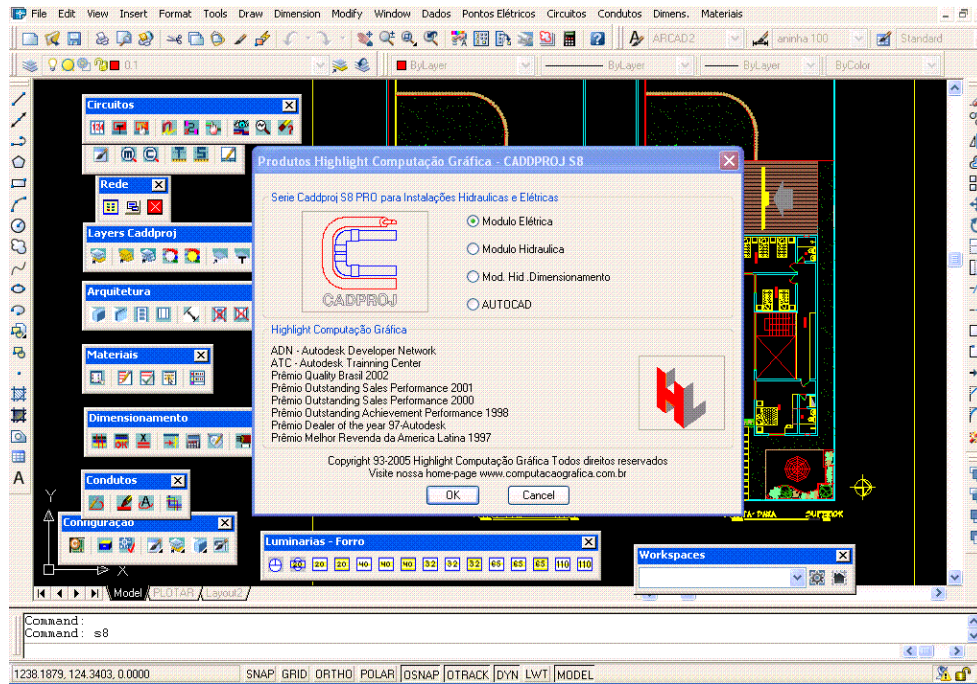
File Edit View Insert Format Tools Draw Dimension Modify Window Dados Pontos Elétricos Circuitos Condutos Dimens. Materiais

ARCAD2 aninha 100 Standard

0 ByLayer ByLayer ByLayer ByColor

Circuitos

Rede

Layers Caddproj

Arquitetura

Materiais

Dimensionamento

Condutos

Configuração

Luminarias - Forro

20 20 40 40 40 32 32 32 65 65 65 110 110

Workspaces

Produtos Highlight Computação Gráfica - CADDPROJ S8

Serie Caddproj S8 PRO para Instalações Hidraulicas e Elétricas

CADDPROJ

Modulo Elétrica

Modulo Hidraulica

Mod. Hid .Dimensionamento

AUTOCAD

Highlight Computação Gráfica

ADN - Autodesk Developer Network
ATC - Autodesk Trainning Center
Prêmio Quality Brasil 2002
Prêmio Outstanding Sales Performance 2001
Prêmio Outstanding Sales Performance 2000
Prêmio Outstanding Achievement Performance 1998
Prêmio Dealer of the year 97-Autodesk
Prêmio Melhor Revenda da America Latina 1997

Copyright 93-2005 Highlight Computação Gráfica Todos direitos reservados
Visite nossa home-page www.computacaografica.com.br

OK Cancel

Y X

Model PLOTAR Layout2

Command:
Command: s8

1238.1879, 124.3403, 0.0000 SNAP GRID ORTHO POLAR OSNAP OTRACK DYN LWT MODEL